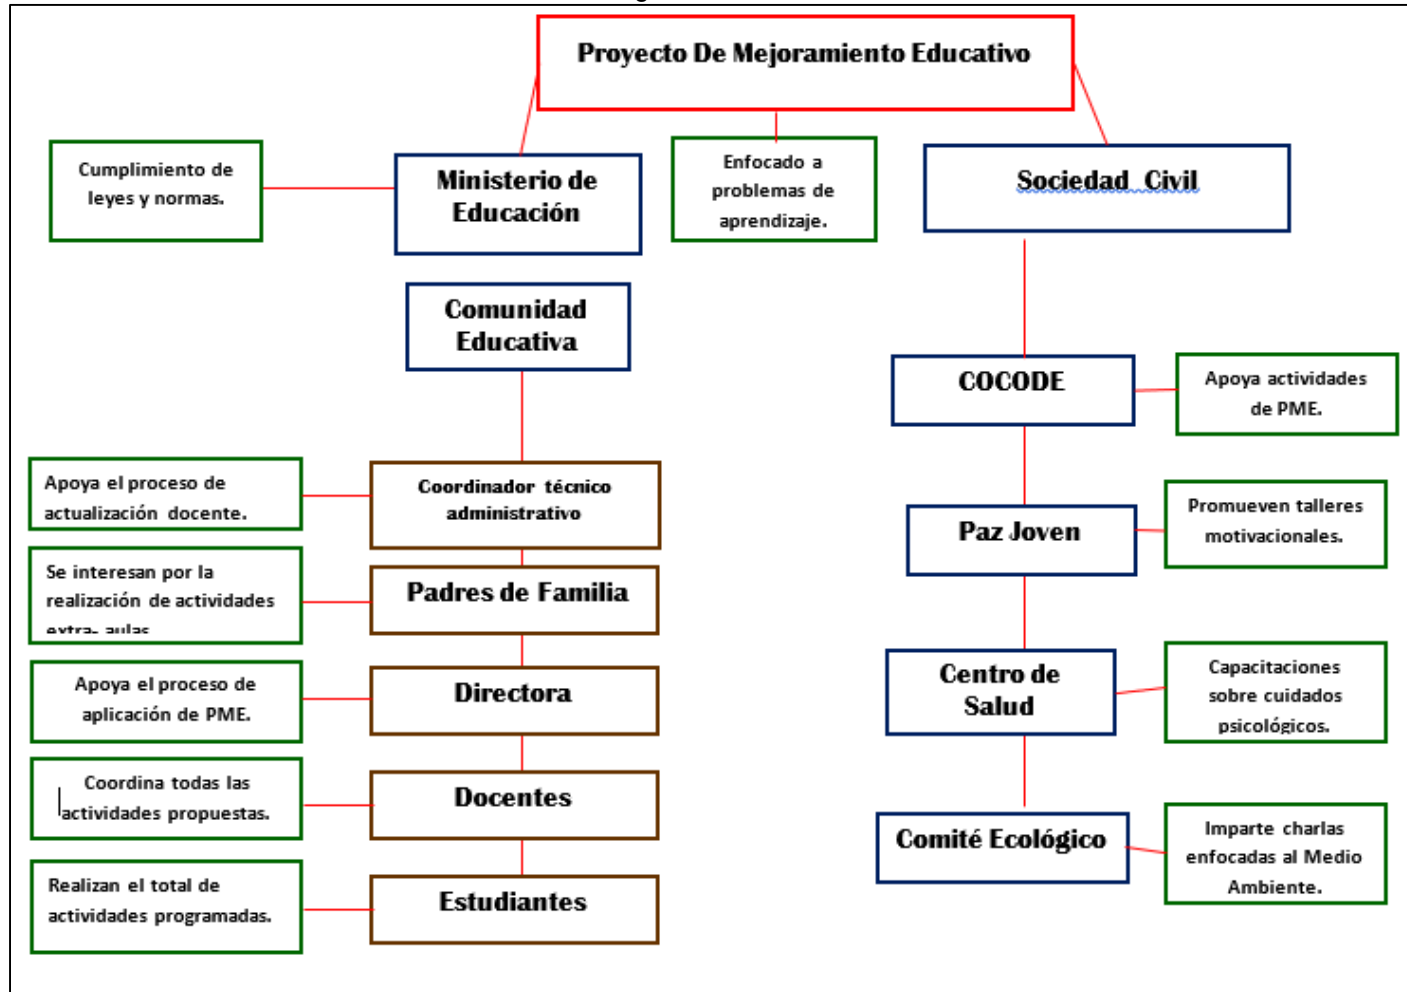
Proyecto De Mejoramiento Educativo

Cumplimiento de leyes y normas.

Ministerio de Educación

Enfocado a problemas de aprendizaje.

Sociedad Civil

Comunidad Educativa

COCODE

Apoya actividades de PME.

Apoya el proceso de actualización docente.

Coordinador técnico administrativo

Paz Joven

Promueven talleres motivacionales.

Se interesan por la realización de actividades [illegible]

Padres de Familia

Apoya el proceso de aplicación de PME.

Directora

Centro de Salud

Capacitaciones sobre cuidados psicológicos.

Coordina todas las actividades propuestas.

Docentes

Comité Ecológico

Imparte charlas enfocadas al Medio Ambiente.

Realizan el total de actividades programadas.

Estudiantes